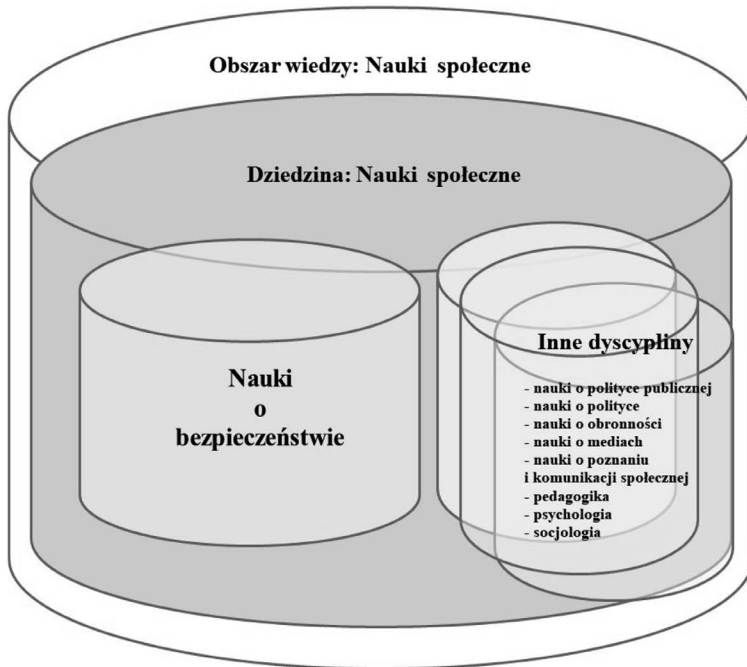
Obszar wiedzy: Nauki społeczne

Dziedzina: Nauki społeczne

Nauki o bezpieczeństwie

Inne dyscypliny

- nauki o polityce publicznej
- nauki o polityce
- nauki o obronności
- nauki o mediach
- nauki o poznaniu i komunikacji społecznej
- pedagogika
- psychologia
- socjologia